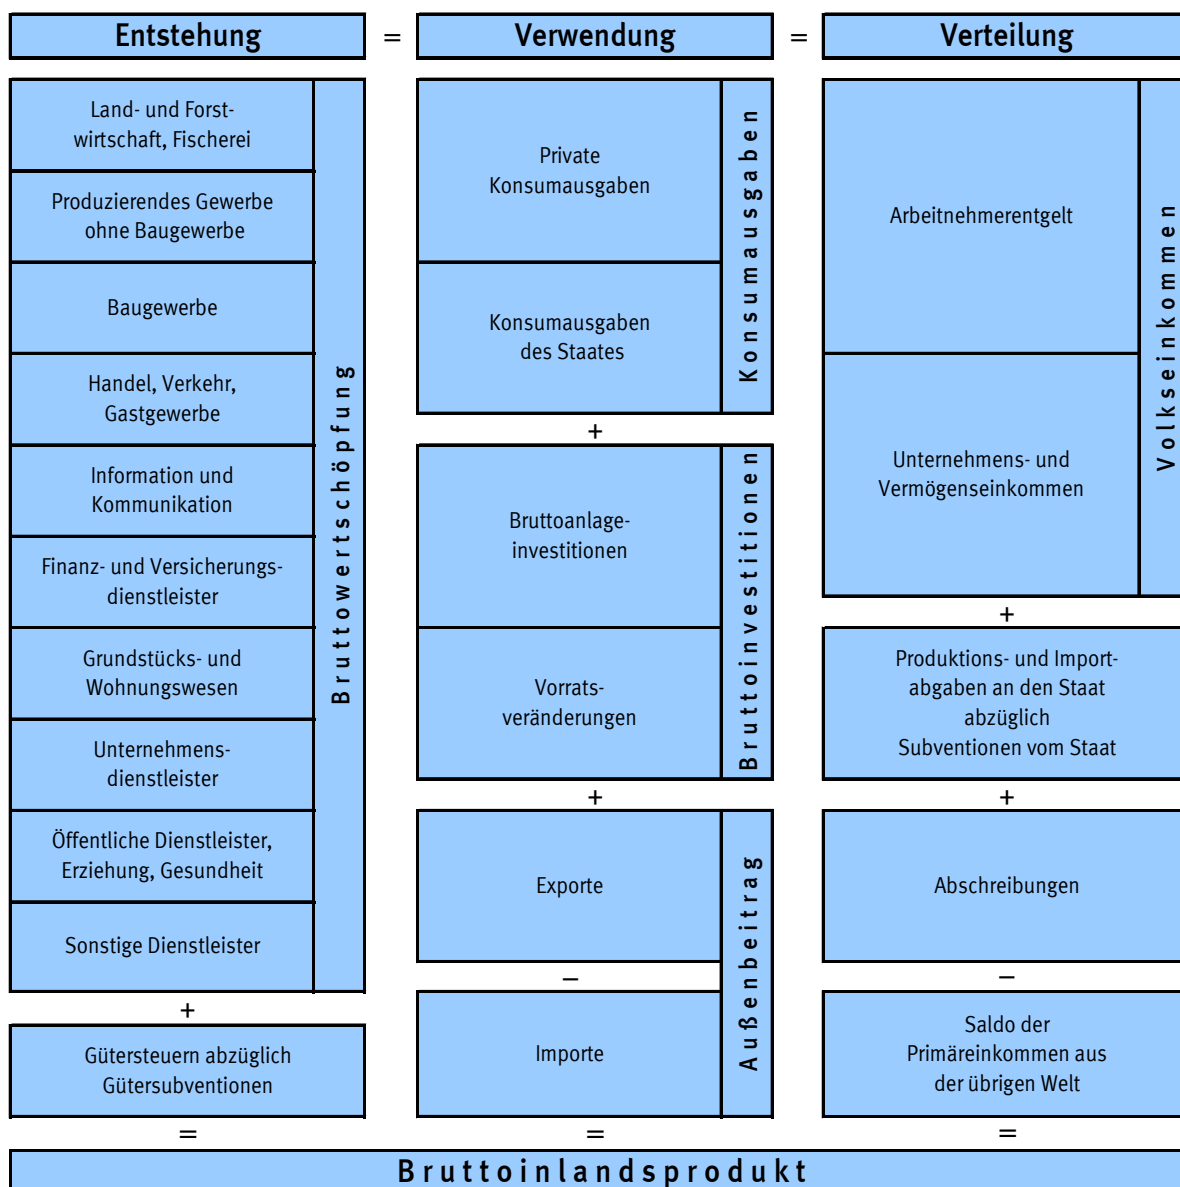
Entstehung = Verwendung = Verteilung

Land- und Forstwirtschaft, Fischerei

Produzierendes Gewerbe ohne Baugewerbe

Baugewerbe

Handel, Verkehr, Gastgewerbe

Information und Kommunikation

Finanz- und Versicherungsdienstleister

Grundstücks- und Wohnungswesen

Unternehmensdienstleister

Öffentliche Dienstleister, Erziehung, Gesundheit

Sonstige Dienstleister

Bruttowertschöpfung

+

Gütersteuern abzüglich Gütersubventionen

=

Private Konsumausgaben

Konsumausgaben des Staates

Konsumausgaben

+

Bruttoanlageinvestitionen

Vorratsveränderungen

Bruttoinvestitionen

+

Exporte

−

Importe

Außenbeitrag

=

Arbeitnehmerentgelt

Unternehmens- und Vermögenseinkommen

Volkseinkommen

+

Produktions- und Importabgaben an den Staat abzüglich Subventionen vom Staat

+

Abschreibungen

−

Saldo der Primäreinkommen aus der übrigen Welt

=

Bruttoinlandsprodukt